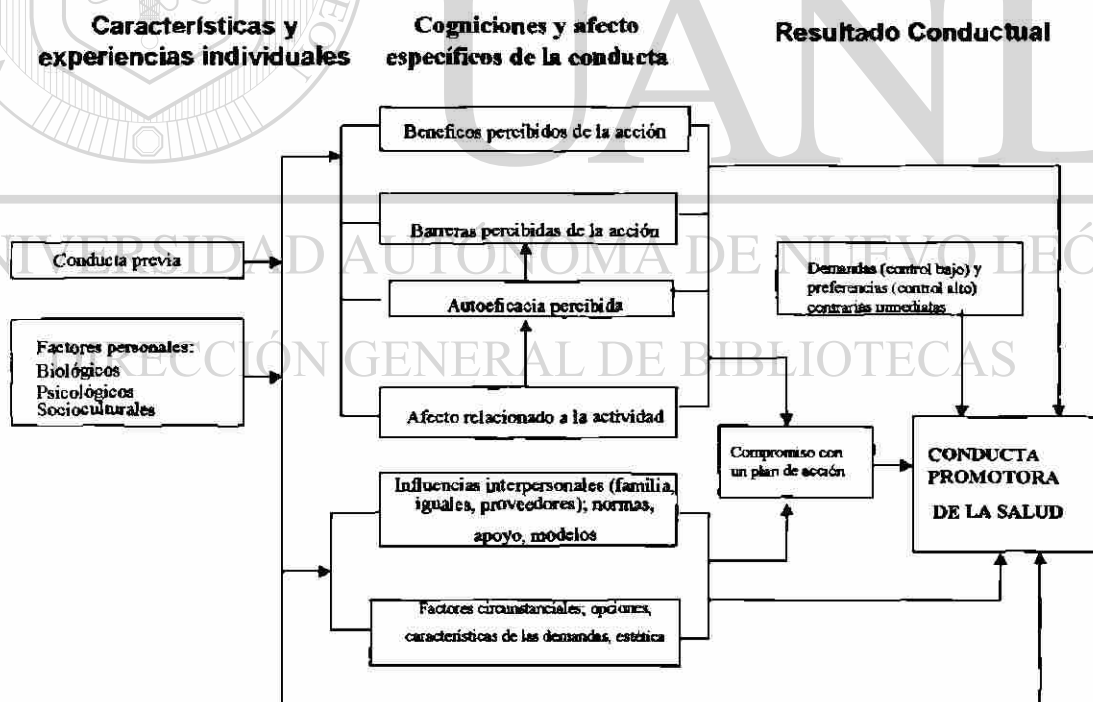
Características y experiencias individuales

Cogniciones y afecto específicos de la conducta

Resultado Conductual

Beneficos percibidos de la acción

Barreras percibidas de la acción

Conducta previa

Autoeficacia percibida

Demandas (control bajo) y preferencias (control alto) contrarias inmediatas

Factores personales: Biológicos Psicológicos Socioculturales

Afecto relacionado a la actividad

Compromiso con un plan de acción

CONDUCTA PROMOTORA DE LA SALUD

Influencias interpersonales (familia, iguales, proveedores); normas, apoyo, modelos

Factores circunstanciales; opciones, características de las demandas, estética

UNIVERSIDAD AUTÓNOMA DE NUEVO LEÓN

DIRECCIÓN GENERAL DE BIBLIOTECAS

UANL